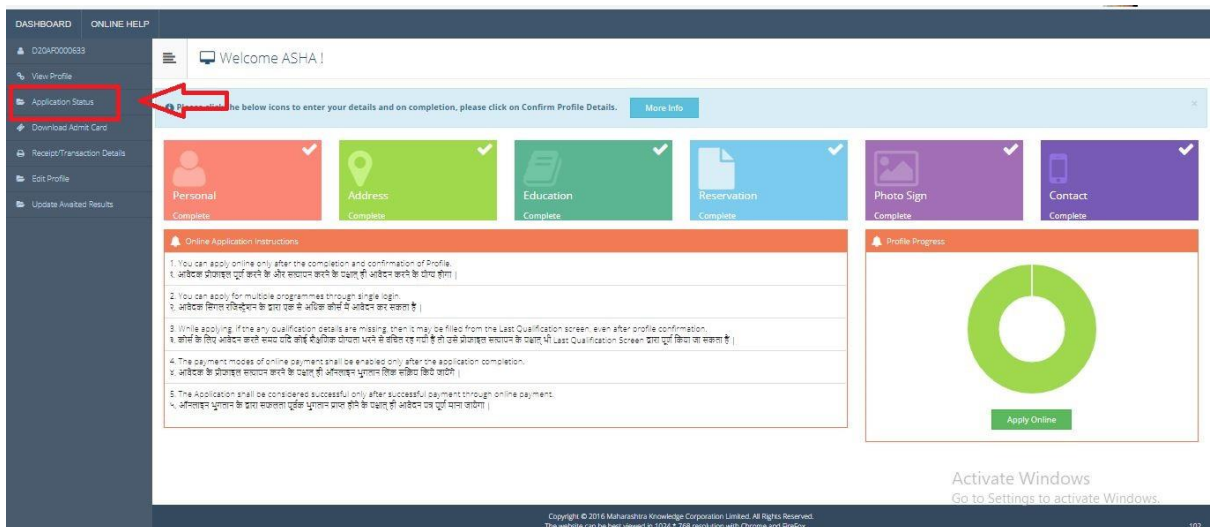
DASHBOARD ONLINE HELP

D20AF0000633

View Profile

Application Status

Download Admit Card

Receipt/Transaction Details

Edit Profile

Update Awaited Results

Welcome ASHA !

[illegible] he below icons to enter your details and on completion, please click on Confirm Profile Details. More Info

Personal
Complete

Address
Complete

Education
Complete

Reservation
Complete

Photo Sign
Complete

Contact
Complete

Online Application Instructions

1. You can apply online only after the completion and confirmation of Profile.
१. आवेदक प्रोफाइल पूर्ण करने के और सत्यापन करने के पश्चात ही आवेदन करने के योग्य होगा।

2. You can apply for multiple programmes through single login.
२. आवेदक सिंगल रजिस्ट्रेशन के द्वारा एक से अधिक कोर्स में आवेदन कर सकता है।

3. While applying, if the any qualification details are missing, then it may be filled from the Last Qualification screen, even after profile confirmation.
३. कोर्स के लिए आवेदन करते समय यदि कोई शैक्षणिक योग्यता भरने से वंचित रह गयी है तो उसे प्रोफाइल सत्यापन के पश्चात भी Last Qualification Screen द्वारा पूर्ण किया जा सकता है।

4. The payment modes of online payment shall be enabled only after the application completion.
४. आवेदक के प्रोफाइल सत्यापन करने के पश्चात ही ऑनलाइन भुगतान लिंक सक्रिय किये जायेंगे।

5. The Application shall be considered successful only after successful payment through online payment.
५. ऑनलाइन भुगतान के द्वारा सफलता पूर्वक भुगतान प्राप्त होने के पश्चात ही आवेदन पत्र पूर्ण माना जायेगा।

Profile Progress

Apply Online

Activate Windows
Go to Settings to activate Windows.

Copyright © 2016 Maharashtra Knowledge Corporation Limited. All Rights Reserved.
The website can be best viewed in 1024 * 768 resolution with Chrome and FireFox